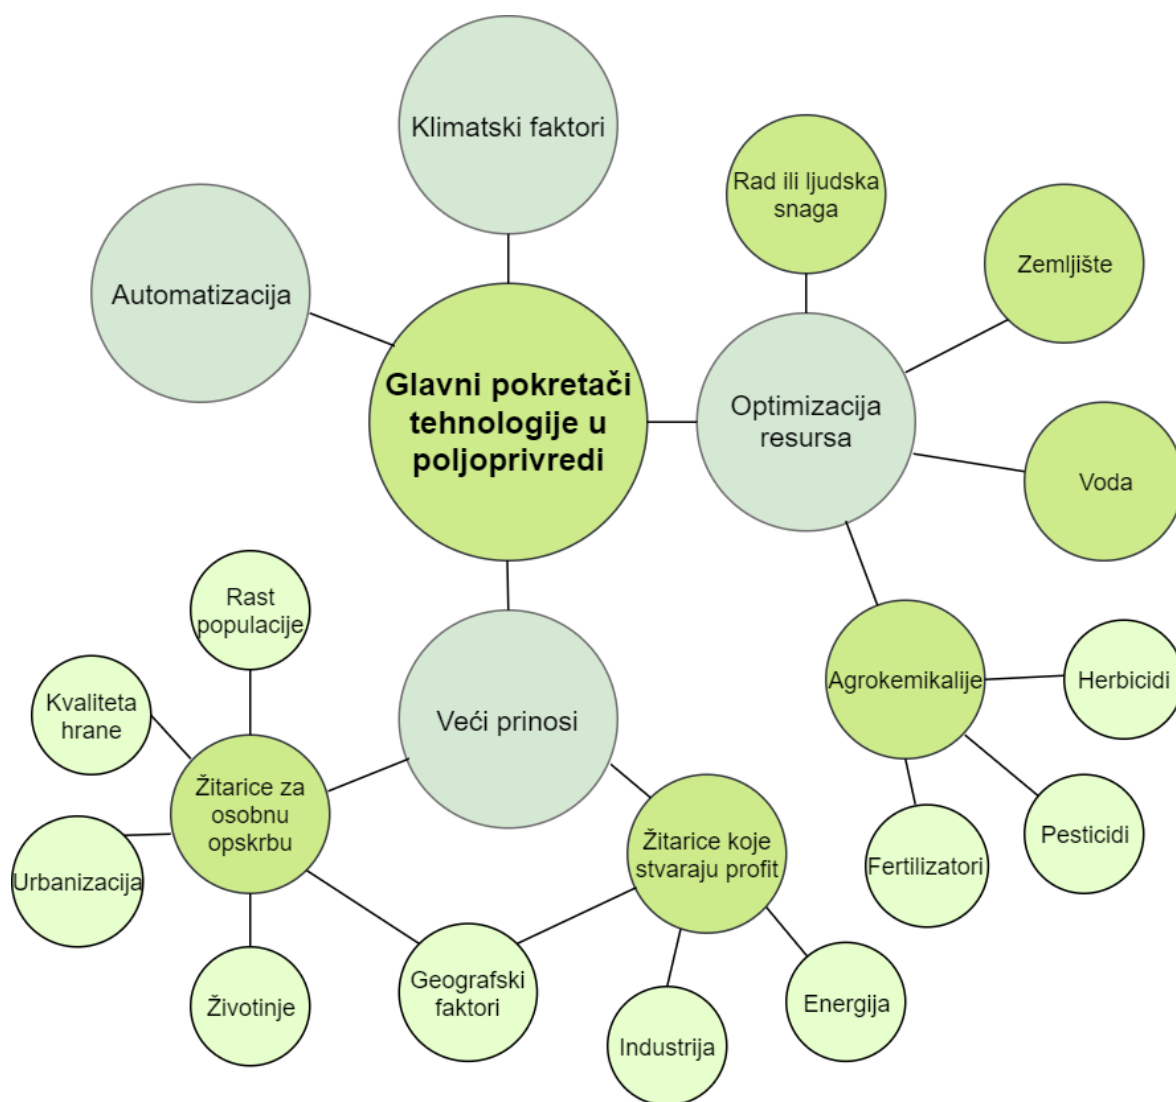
Klimatski faktori

Automatizacija

Glavni pokretači tehnologije u poljoprivredi

Rad ili ljudska snaga

Zemljište

Optimizacija resursa

Voda

Agrokemikalije

Herbicidi

Pesticidi

Fertilizatori

Veći prinosi

Rast populacije

Kvaliteta hrane

Žitarice za osobnu opskrbu

Urbanizacija

Životinje

Geografski faktori

Žitarice koje stvaraju profit

Industrija

Energija